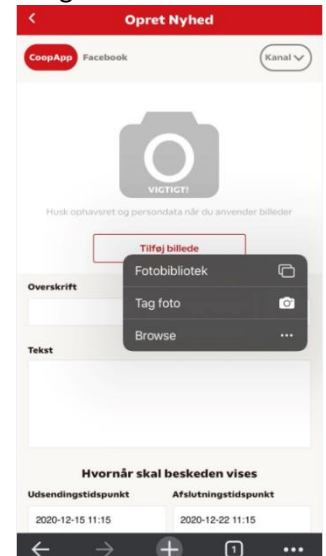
Opret Nyhed

CoopApp Facebook

Kanal

VIGTIGT!

Husk ophavsret og persondata når du anvender billeder

Tilføj billede

Overskrift

Fotobibliotek

Tag foto

Browse

Tekst

Hvornår skal beskeden vises

Udsendingstidspunkt

Afslutningstidspunkt

2020-12-15 11:15

2020-12-22 11:15

1